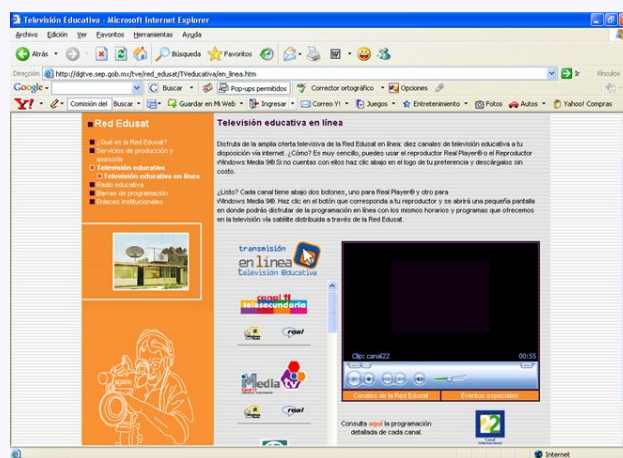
Televisión Educativa - Microsoft Internet Explorer

Archivo Edición Ver Favoritos Herramientas Ayuda

Atrás Búsqueda Favoritos

Dirección http://dgtve.sep.gob.mx/tve/red_edusat/TVeducativa/en_linea.htm Ir Vínculos

Google Buscar Pop-ups permitidos Corrector ortográfico Opciones

Y! Comisión del Buscar Guardar en Mi Web Ingresar Correo YI Juegos Entretenimiento Fotos Autos Yahoo! Compras

Red Edusat

¿Qué es la Red Edusat?
Servicios de producción y asesoría
Televisión educativa
Televisión educativa en línea
Radio educativa
Barras de programación
Enlaces institucionales

Televisión educativa en línea

Disfruta de la amplia oferta televisiva de la Red Edusat en línea: diez canales de televisión educativa a tu disposición vía internet. ¿Cómo? Es muy sencillo, puedes usar el reproductor Real Player® o el Reproductor Windows Media 9®.Si no cuentas con ellos haz clic abajo en el logo de tu preferencia y descárgalos sin costo.

¿Listo? Cada canal tiene abajo dos botones, uno para Real Player® y otro para Windows Media 9®. Haz clic en el botón que corresponda a tu reproductor y se abrirá una pequeña pantalla en donde podrás disfrutar de la programación en línea con los mismos horarios y programas que ofrecemos en la televisión vía satélite distribuida a través de la Red Edusat.

transmisión en línea televisión educativa

canal 11 telesecundaria

real

Media tv

real

Clip: canal22 00:55

Canales de la Red Edusat Eventos especiales

Consulta aquí la programación detallada de cada canal.

22

Internet